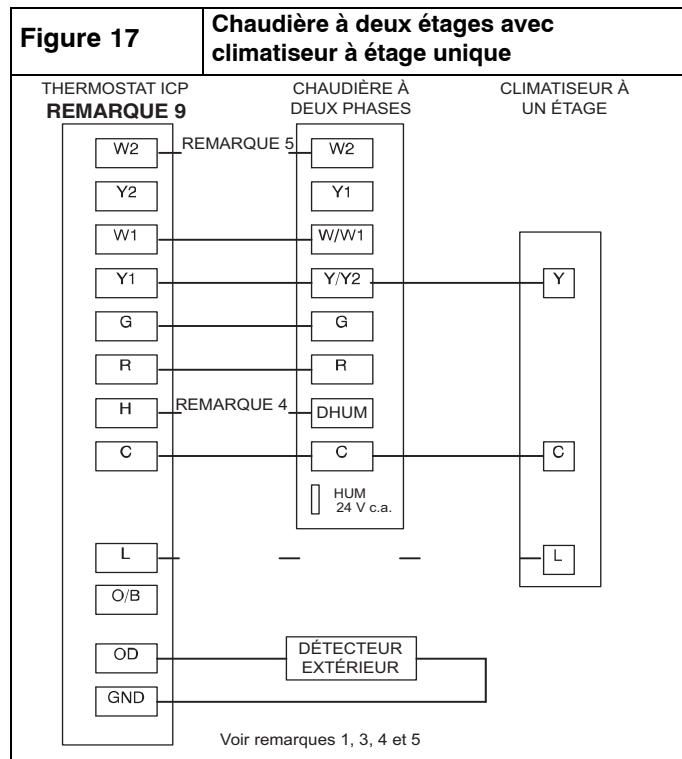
| Figure 17 | Chaudière à deux étages avec climatiseur à étage unique |
|---|---|

THERMOSTAT ICP
REMARQUE 9

CHAUDIÈRE À DEUX PHASES

CLIMATISEUR À UN ÉTAGE

W2
REMARQUE 5
W2
Y2
Y1
W1
W/W1
Y1
Y/Y2
Y
G
G
R
R
H
REMARQUE 4
DHUM
C
C
C
HUM 24 V c.a.
L
L
O/B
OD
DÉTECTEUR EXTÉRIEUR
GND

Voir remarques 1, 3, 4 et 5